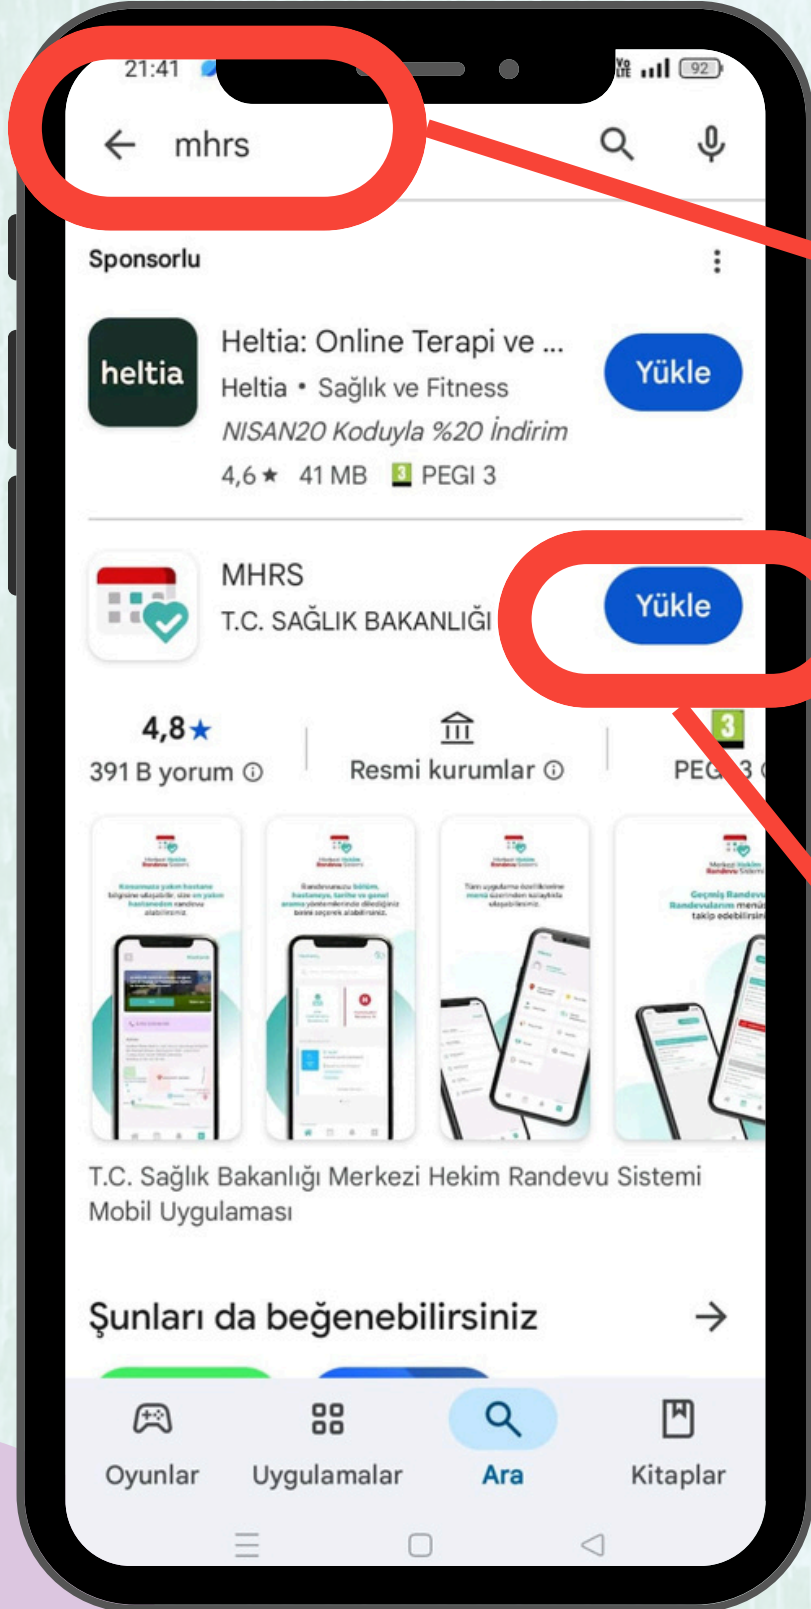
21:41

92

mhrs

Sponsorlu

heltia

Heltia: Online Terapi ve ...

Heltia • Sağlık ve Fitness

NISAN20 Koduyla %20 İndirim

4,6★ 41 MB 3 PEGI 3

Yükle

MHRS

T.C. SAĞLIK BAKANLIĞI

Yükle

4,8★

391 B yorum

Resmi kurumlar

3

PEG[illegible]3

T.C. Sağlık Bakanlığı Merkezi Hekim Randevu Sistemi Mobil Uygulaması

Şunları da beğenebilirsiniz

Oyunlar

Uygulamalar

Ara

Kitaplar